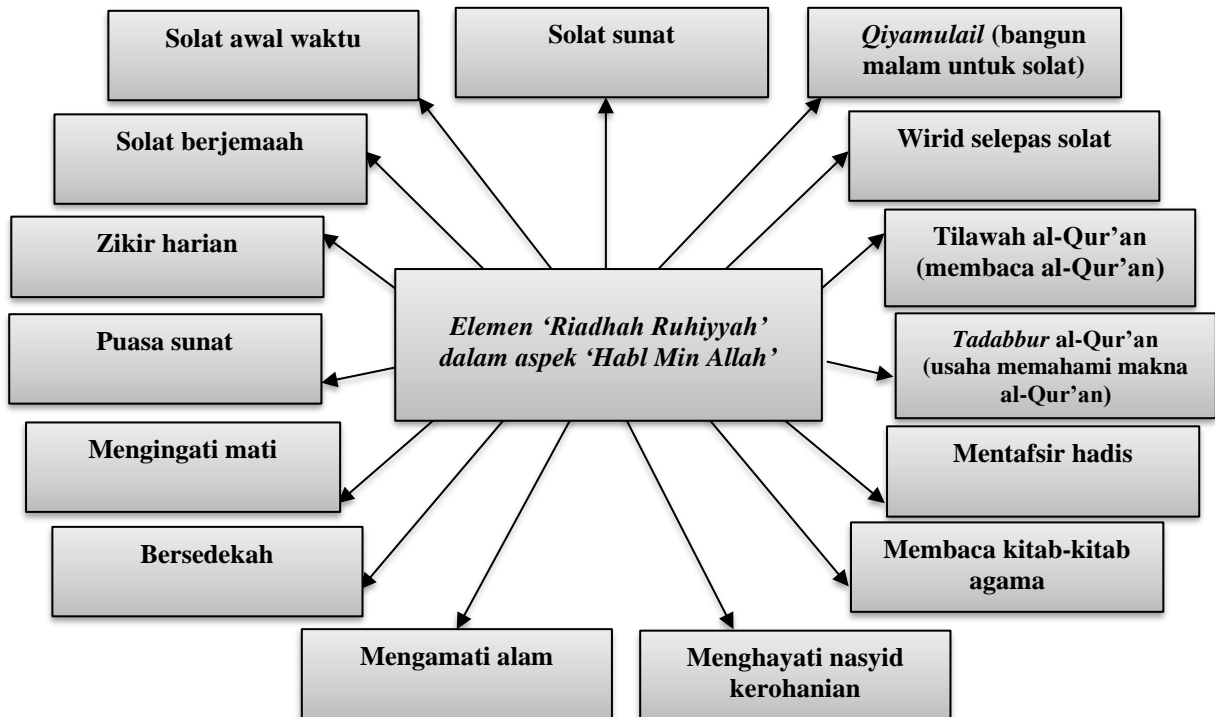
Elemen 'Riadhah Ruhiyyah' dalam aspek 'Habl Min Allah'

Solat awal waktu

Solat sunat

Qiyamulail (bangun malam untuk solat)

Solat berjemaah

Wirid selepas solat

Zikir harian

Tilawah al-Qur'an (membaca al-Qur'an)

Puasa sunat

Tadabbur al-Qur'an (usaha memahami makna al-Qur'an)

Mengingati mati

Mentafsir hadis

Bersedekah

Membaca kitab-kitab agama

Mengamati alam

Menghayati nasyid kerohanian